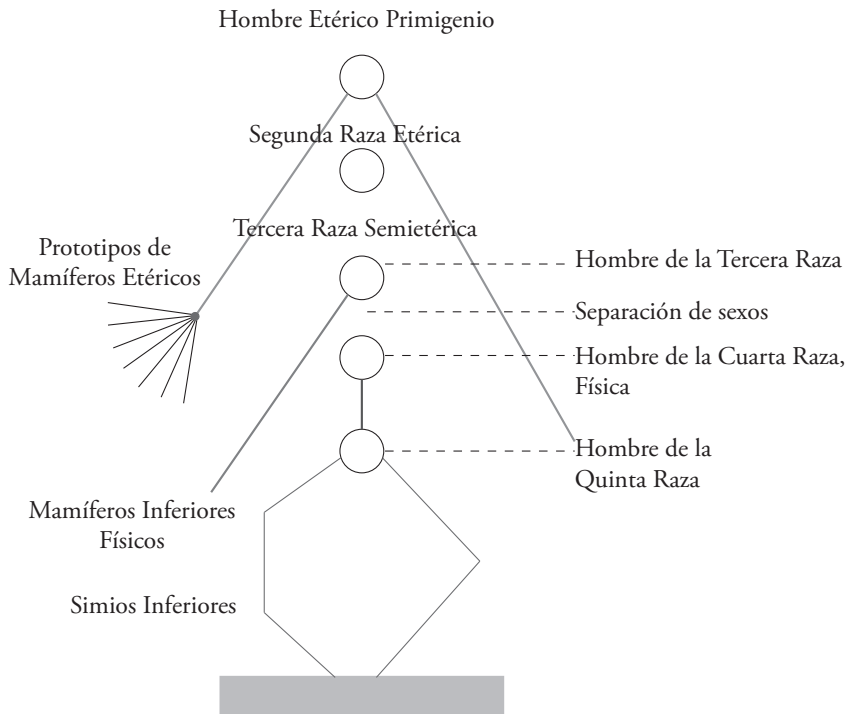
Hombre Etérico Primigenio

Segunda Raza Etérica

Tercera Raza Semietérica

Prototipos de Mamíferos Etéricos

Hombre de la Tercera Raza

Separación de sexos

Hombre de la Cuarta Raza, Física

Hombre de la Quinta Raza

Mamíferos Inferiores Físicos

Simios Inferiores